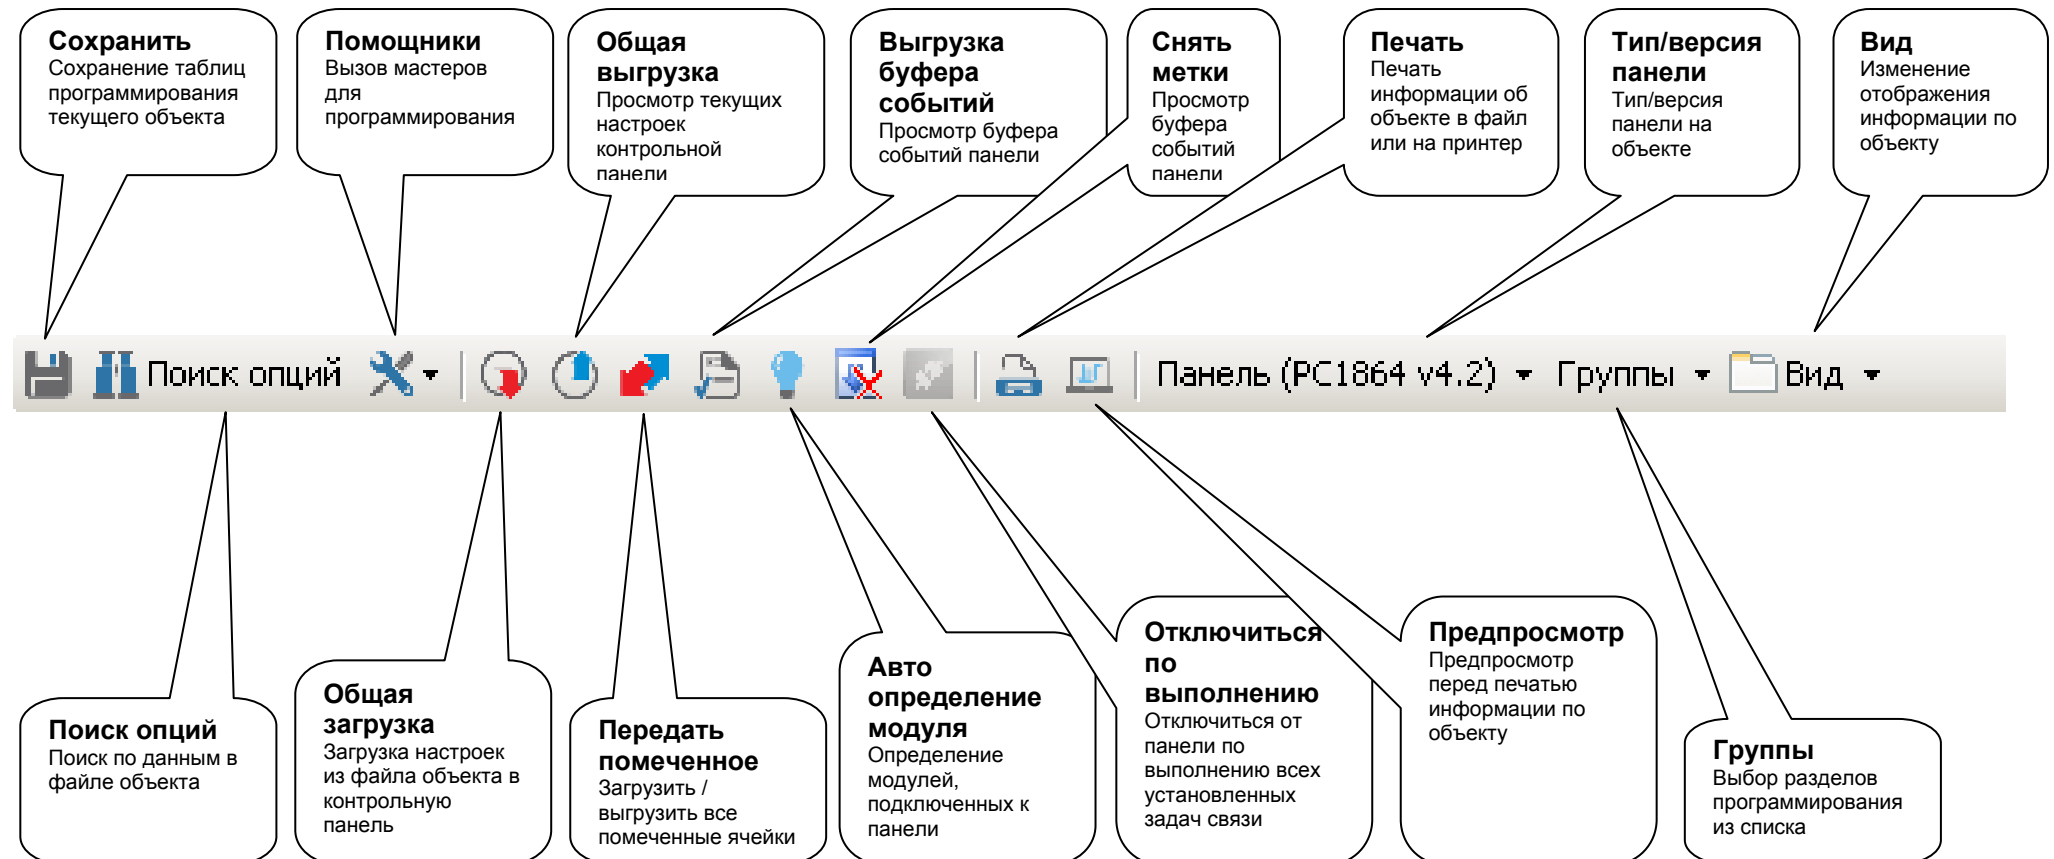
Сохранить
Сохранение таблиц программирования текущего объекта

Помощники
Вызов мастеров для программирования

Общая выгрузка
Просмотр текущих настроек контрольной панели

Выгрузка буфера событий
Просмотр буфера событий панели

Снять метки
Просмотр буфера событий панели

Печать
Печать информации об объекте в файл или на принтер

Тип/версия панели
Тип/версия панели на объекте

Вид
Изменение отображения информации по объекту

Поиск опций  Панель (PC1864 v4.2)  Группы  Вид

Поиск опций
Поиск по данным в файле объекта

Общая загрузка
Загрузка настроек из файла объекта в контрольную панель

Передать помеченное
Загрузить / выгрузить все помеченные ячейки

Авто определение модуля
Определение модулей, подключенных к панели

Отключиться по выполнению
Отключиться от панели по выполнению всех установленных задач связи

Предпросмотр
Предпросмотр перед печатью информации по объекту

Группы
Выбор разделов программирования из списка